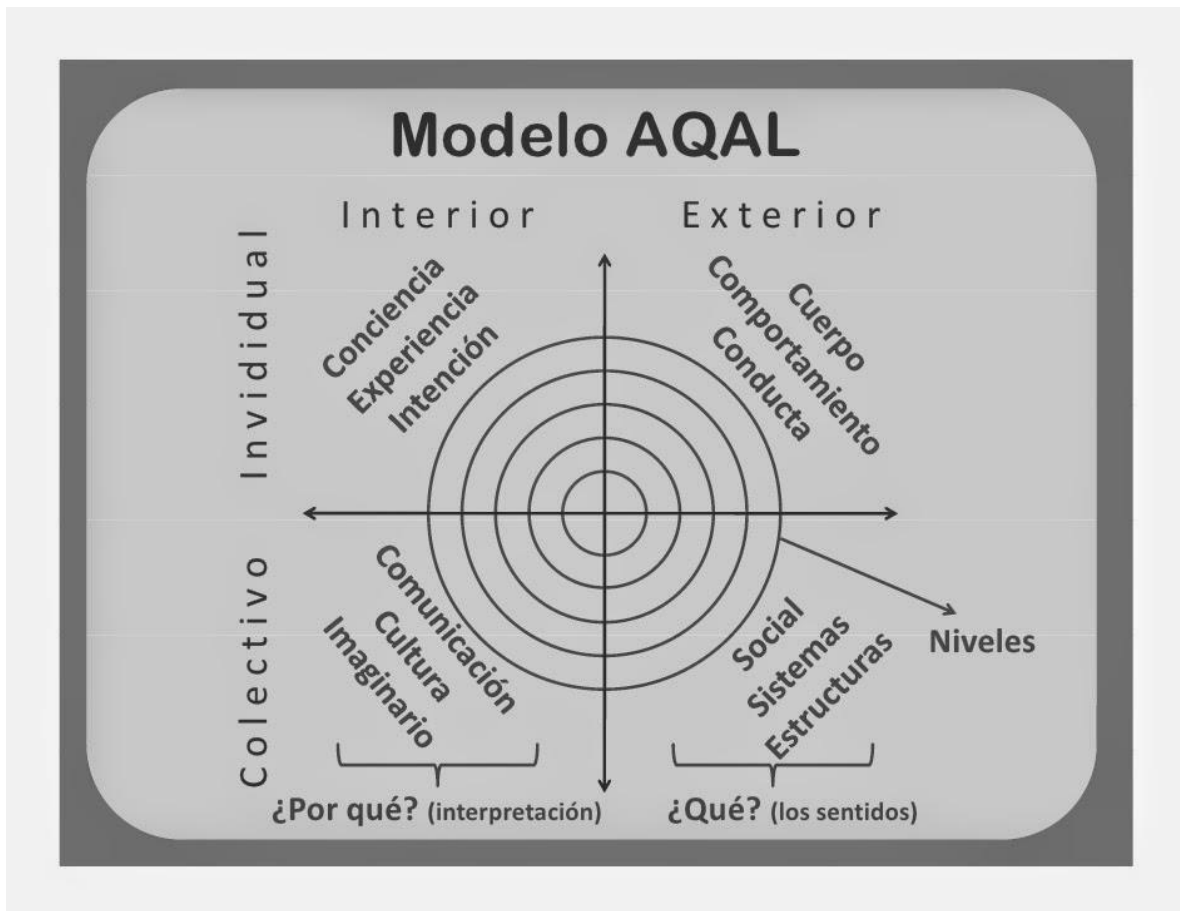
Modelo AQAL

Interior

Exterior

Invididual

Colectivo

Conciencia
Experiencia
Intención

Cuerpo
Comportamiento
Conducta

Comunicación
Cultura
Imaginario

Social
Sistemas
Estructuras

Niveles

¿Por qué? (interpretación)

¿Qué? (los sentidos)